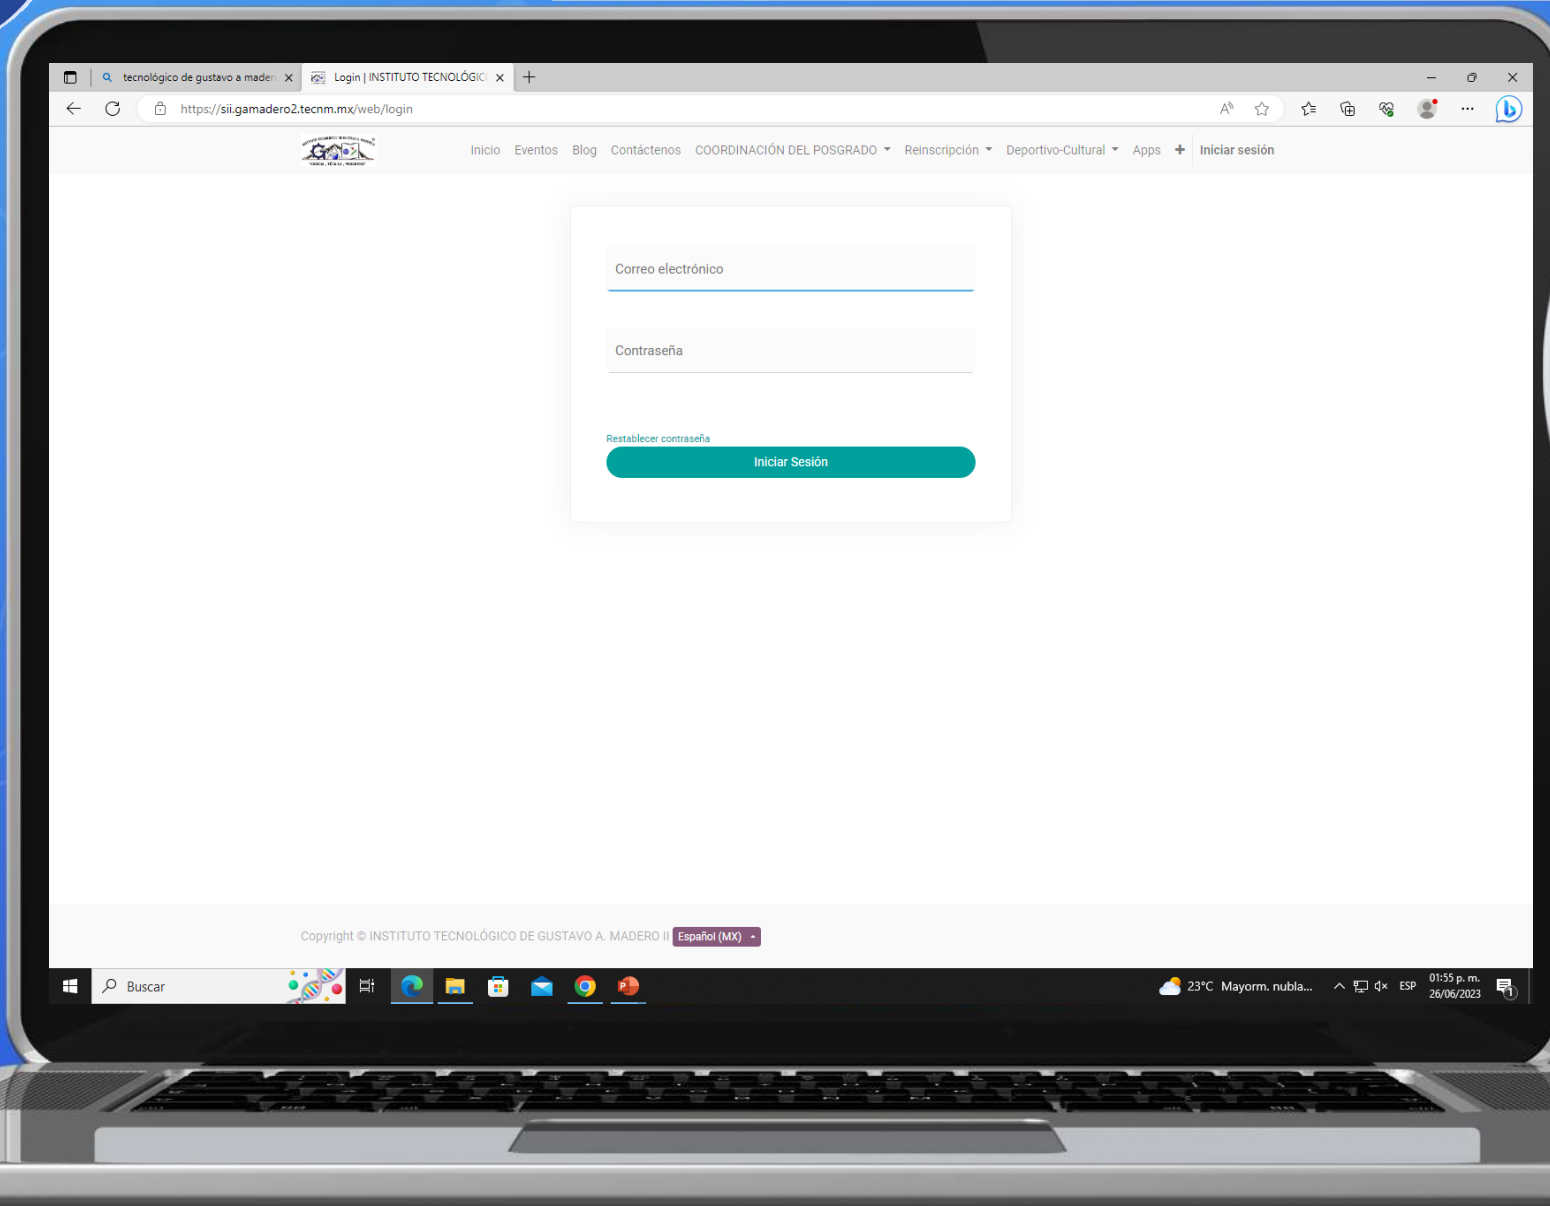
tecnológico de gustavo a mader
Login | INSTITUTO TECNOLÓGIC

https://sii.gamadero2.tecnm.mx/web/login

Inicio Eventos Blog Contáctenos COORDINACIÓN DEL POSGRADO Reinscripción Deportivo-Cultural Apps + Iniciar sesión

Correo electrónico

Contraseña

Restablecer contraseña

Iniciar Sesión

Copyright © INSTITUTO TECNOLÓGICO DE GUSTAVO A. MADERO II Español (MX)

Buscar

23°C Mayorm. nubla... ESP 01:55 p. m. 26/06/2023